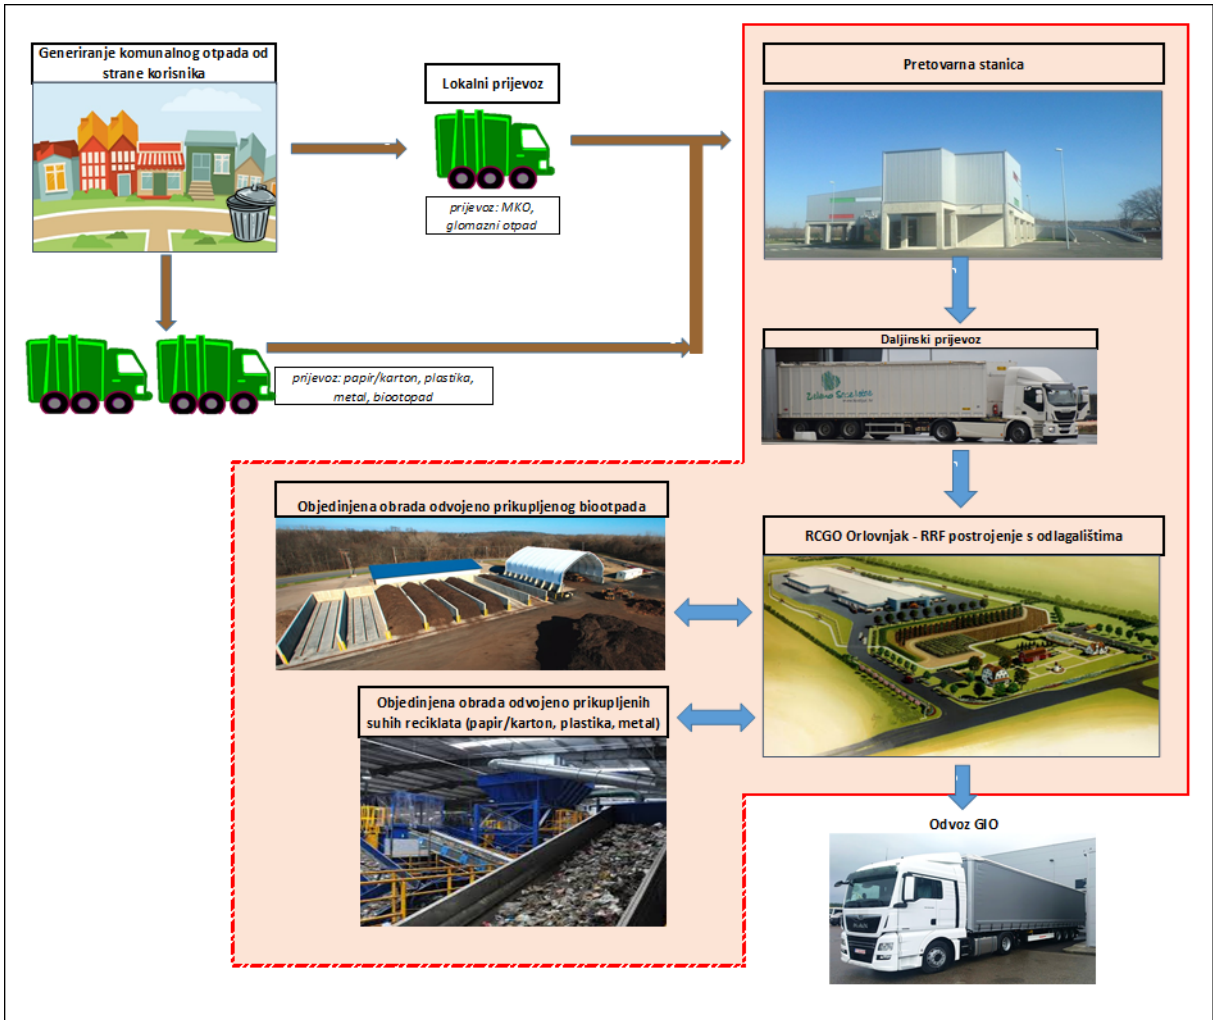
Generiranje komunalnog otpada od strane korisnika

Lokalni prijevoz

prijevoz: MKO, glomazni otpad

prijevoz: papir/karton, plastika, metal, biootopad

Pretovarna stanica

Daljinski prijevoz

RCGO Orlovnjak - RRF postrojenje s odlagalištima

Objedinjena obrada odvojeno prikupljenog biootpada

Objedinjena obrada odvojeno prikupljenih suhih reciklata (papir/karton, plastika, metal)

Odvoz GIO